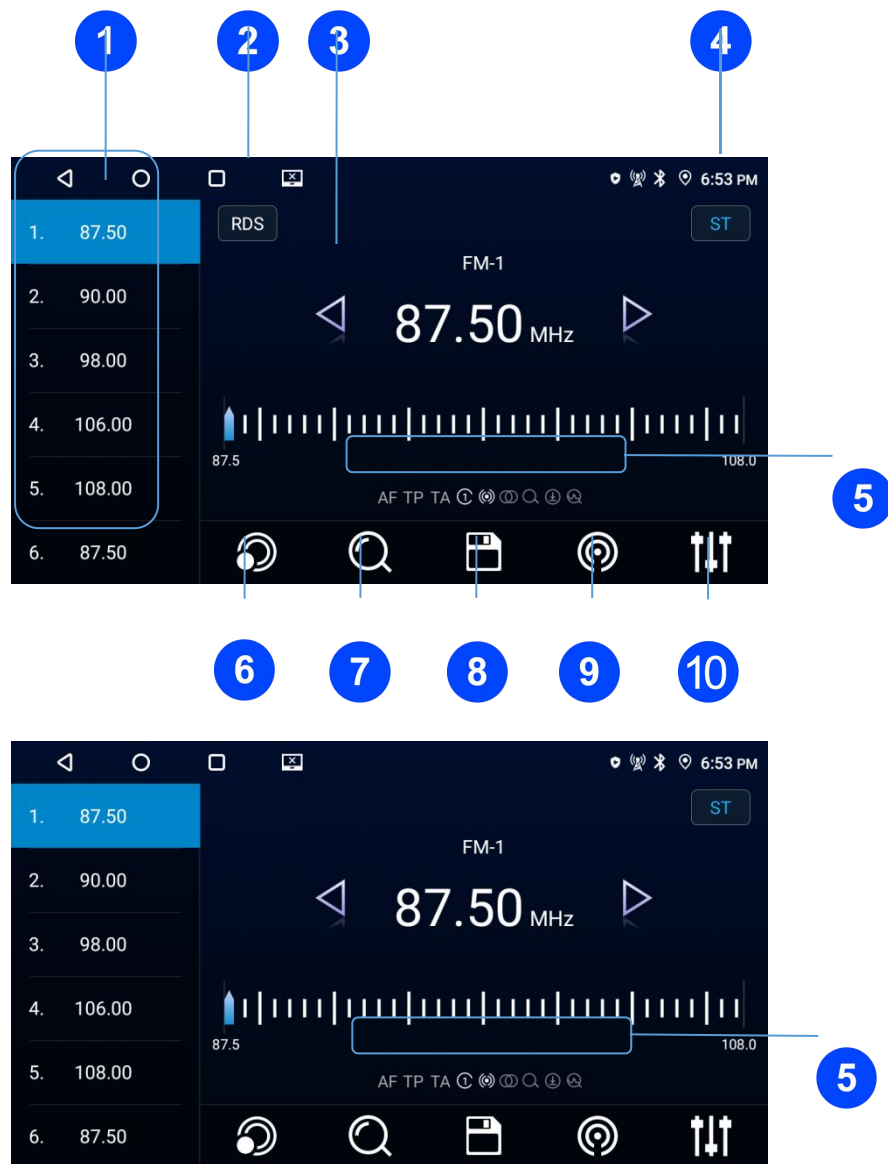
1 2 3 4

6:53 PM

RDS ST

1. 87.50
2. 90.00
3. 98.00
4. 106.00
5. 108.00
6. 87.50

FM-1

87.50 MHz

87.5 108.0

AF TP TA

5

6 7 8 9 10

6:53 PM

ST

1. 87.50
2. 90.00
3. 98.00
4. 106.00
5. 108.00
6. 87.50

FM-1

87.50 MHz

87.5 108.0

AF TP TA

5